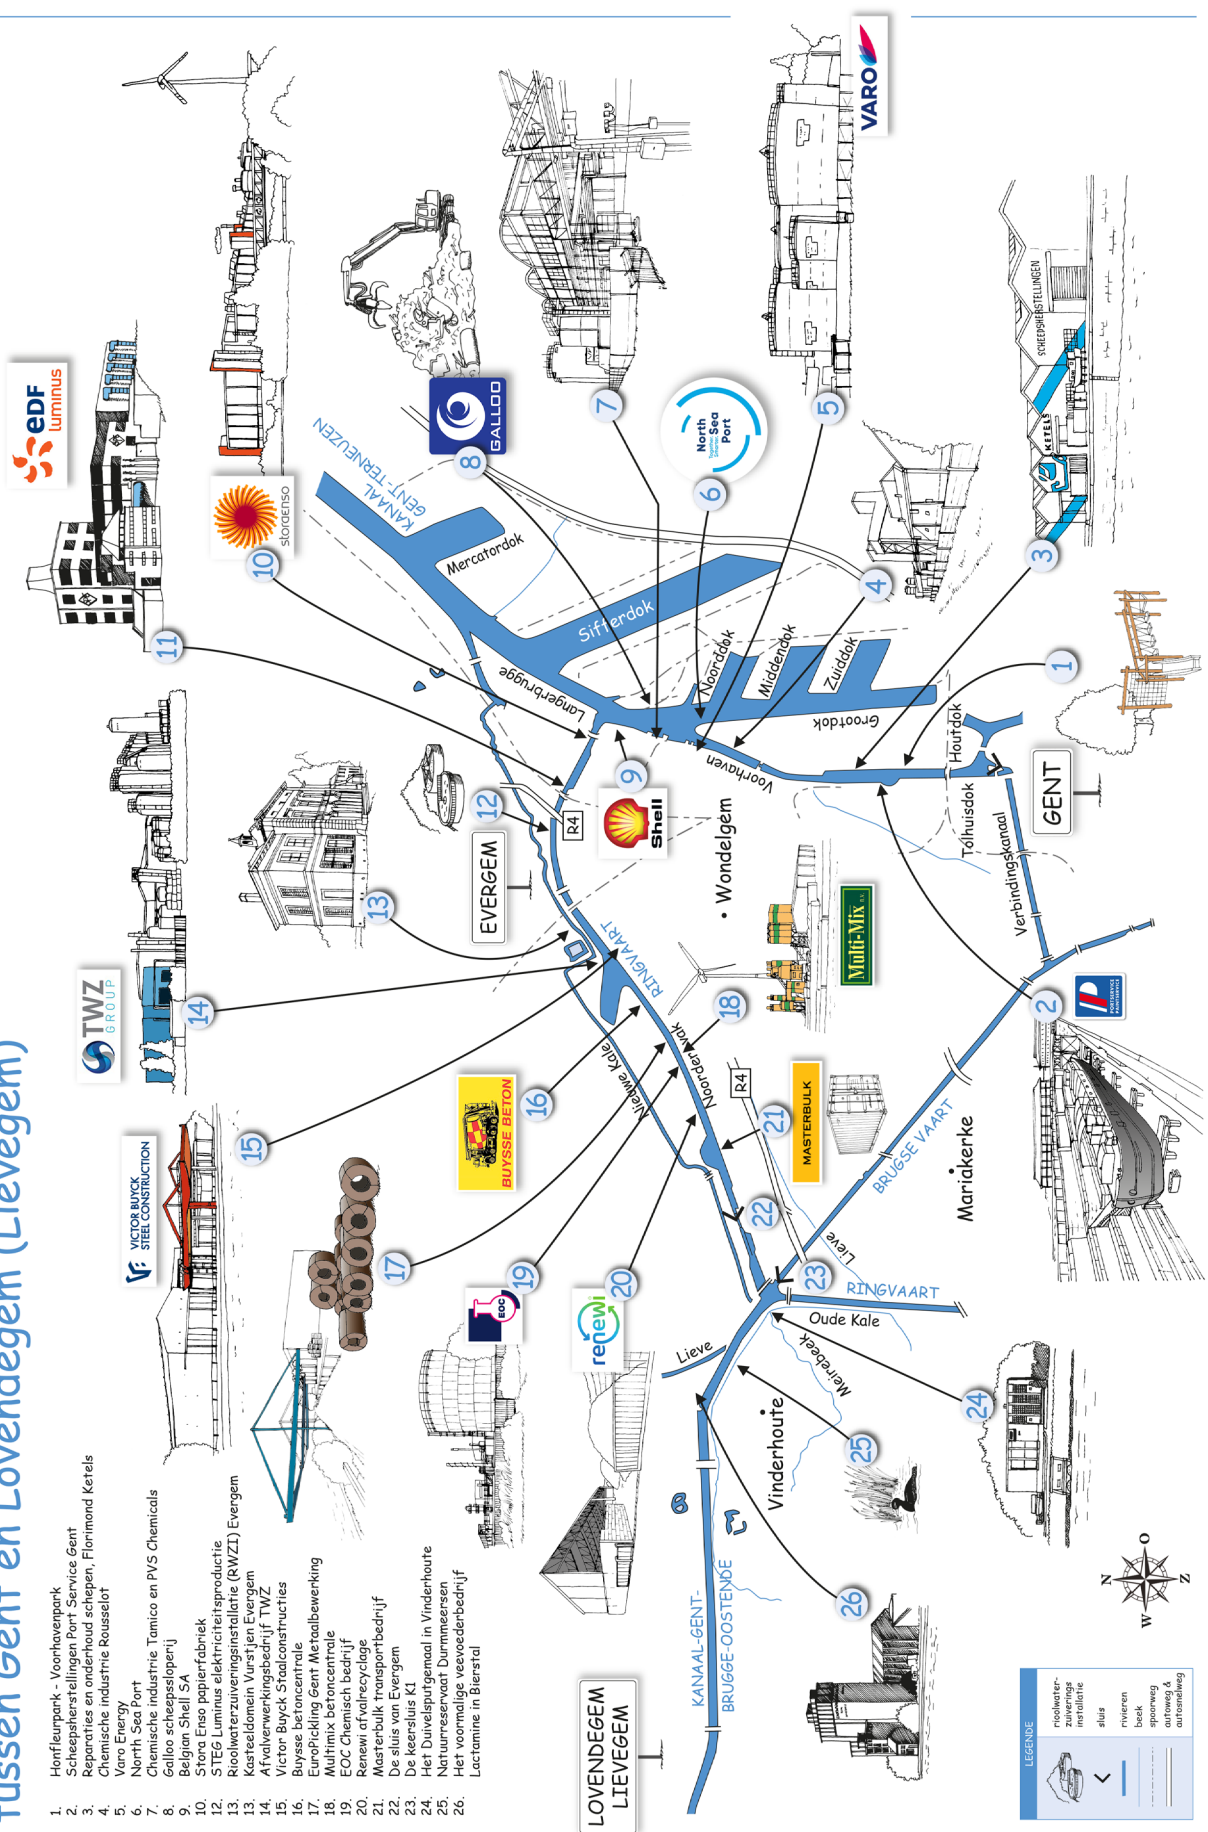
Tussen Gent en Lovendegem (Lievegem)

1. Honfleurpark - Voorhavenpark
2. Scheepsherstellingen Port Service Gent
3. Reparaties en onderhoud schepen, Florimond Ketels
4. Chemische industrie Rousselot
5. Varo Energy
6. North Sea Port
7. Chemische industrie Tamico en PVS Chemicals
8. Galloo scheepssloperij
9. Belgian Shell SA
10. Stora Enso papierfabriek
11. STEG Luminus elektriciteitsproductie
12. Rioolwaterzuiveringsinstallatie (RWZI) Evergem
13. Kasteeldomein Vurstjen Evergem
14. Afvalverwerkingsbedrijf TWZ
15. Victor Buyck Staalconstructies
16. Buysse betoncentrale
17. EuroPickling Gent Metaalbewerking
18. Multimix betoncentrale
19. EOC Chemisch bedrijf
20. Renewi afvalrecyclage
21. Masterbulk transportbedrijf
22. De sluis van Evergem
23. De keersluis K1
24. Het Duivelsputgemaal in Vinderhoute
25. Natuurreservaat Durmmeersen
26. Het voormalige veevoederbedrijf Lactamine in Bierstal

LOVENDEGEM LIEVEGEM

LEGENDE
rioolwaterzuiveringsinstallatie
sluis
rivieren beek
spoorweg
autoweg & autosnelweg

EDF luminus
storaenso
GALLOO
North Sea Port
VARO
SCHEEPSHERSTELLINGEN
KETELS
Shell
TWZ GROUP
VICTOR BUYCK STEEL CONSTRUCTION
BUYSSE BETON
Multi-Mix
MASTERBULK
EOC
renewi

KANAAL GENT-TERNEUZEN
Mercatordok
Sifferdok
Noorddok
Middendok
Zuiddok
Grootdok
Langerbrugge
Voorhaven
Houtdok
Tolhuisdok
Verbindingskanaal
GENT
EVERGEM
Wondelgem
R4
RINGVAART
Nieuwe Kale
Noorderpvak
BRUGSE VAART
Mariakerke
Lieve
RINGVAART
Oude Kale
Meirebeek
Vinderhoute
KANAAL-GENT-BRUGGE-OOSTENDE
N
O
Z
W